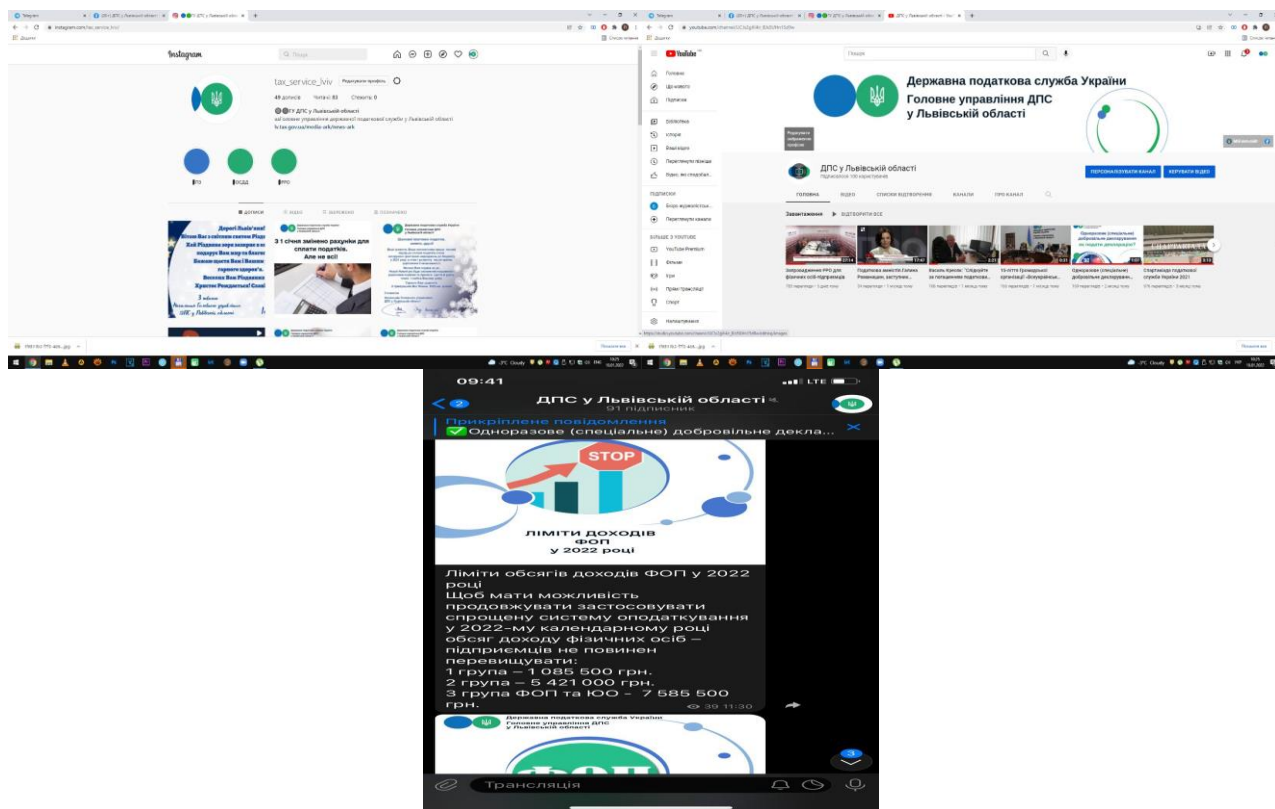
Instagram

tax_service_lviv Редагувати профіль

49 дописів Читачі: 83 Стежить: 0

ГУ ДПС у Львівській області

з 3 січня змінено рахунки для сплати податків. Але не всі!

YouTube

Державна податкова служба України
Головне управління ДПС
у Львівській області

ДПС у Львівській області

ПЕРСОНАЛІЗУВАТИ КАНАЛ КЕРУВАТИ ВІДЕО

ГОЛОВНА ВІДЕО СПИСКИ ВІДТВОРЕННЯ КАНАЛИ ПРО КАНАЛ

Завантаження ВІДТВОРИТИ ВСЕ

Головна
Що нового
Підписки
Бібліотека
Історія
Ваші відео
Переглянути пізніше
Відео, що сподобалися
ПІДПИСКИ
Переглянути канали
БІЛЬШЕ З YOUTUBE
YouTube Premium
Фільми
Ігри
Прямі трансляції
Спорт
Налаштування

09:41 LTE

ДПС у Львівській області
91 підписник

Прикріплене повідомлення
✅Одноразове (спеціальне) добровільне декла...

STOP

ЛІМІТИ ДОХОДІВ
ФОП
у 2022 році

Ліміти обсягів доходів ФОП у 2022 році
Щоб мати можливість продовжувати застосовувати спрощену систему оподаткування у 2022-му календарному році обсяг доходу фізичних осіб – підприємців не повинен перевищувати:
1 група – 1 085 500 грн.
2 група – 5 421 000 грн.
3 група ФОП та ЮО – 7 585 500 грн.
39 11:30

Державна податкова служба України
Головне управління ДПС
у Львівській області

ФОП

Трансляція